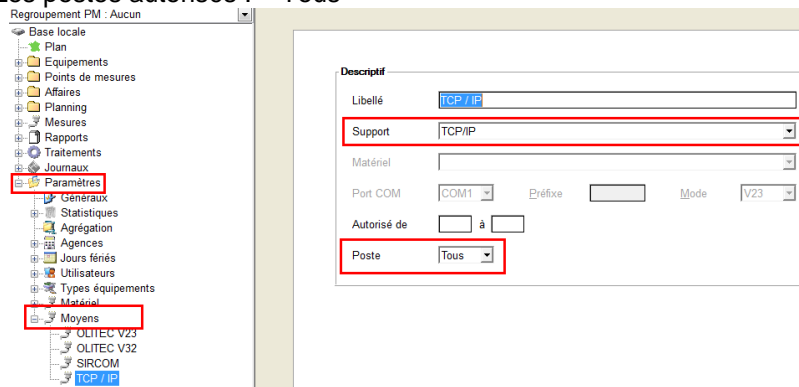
Les postes autorisés : « Tous »

Regroupement PM : Aucun

Base locale
Plan
Equipements
Points de mesures
Affaires
Planning
Mesures
Rapports
Traitements
Journaux
Paramètres
Généraux
Statistiques
Agrégation
Agences
Jours fériés
Utilisateurs
Types équipements
Matériel
Moyens
OLITEC V23
OLITEC V32
SIRCOM
TCP / IP

Descriptif
Libellé TCP / IP
Support TCP/IP
Matériel
Port COM COM1 Préfixe Mode V23
Autorisé de à
Poste Tous